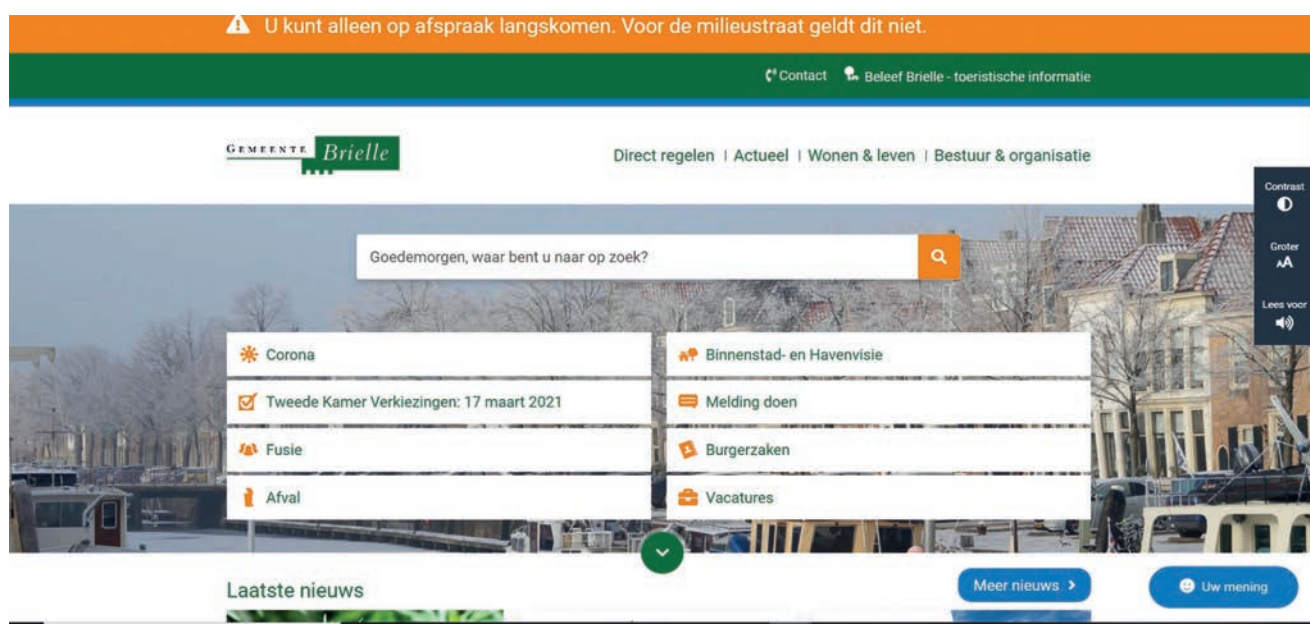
U kunt alleen op afspraak langskomen. Voor de milieustraat geldt dit niet.

Contact Beleef Brielle - toeristische informatie

GEMEENTE Brielle

Direct regelen | Actueel | Wonen & leven | Bestuur & organisatie

Contrast

Groter

Lees voor

Goedemorgen, waar bent u naar op zoek?

Corona

Binnenstad- en Havenvisie

Tweede Kamer Verkiezingen: 17 maart 2021

Melding doen

Fusie

Burgerzaken

Afval

Vacatures

Laatste nieuws

Meer nieuws >

Uw mening